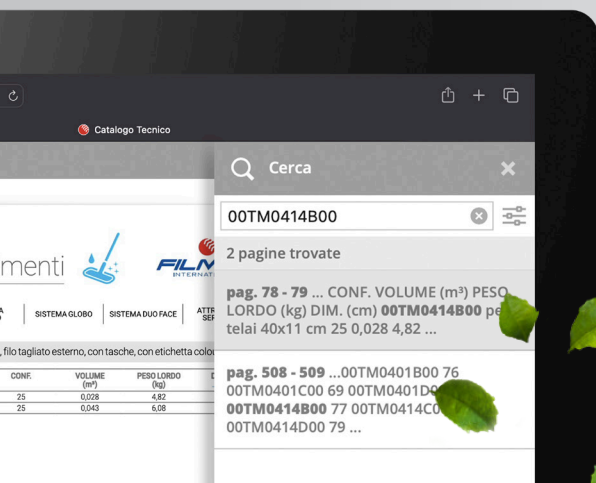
Catalogo Tecnico

Cerca

00TM0414B00

2 pagine trovate

**pag. 78 - 79** ... CONF. VOLUME (m³) PESO LORDO (kg) DIM. (cm) **00TM0414B00** pe telai 40x11 cm 25 0,028 4,82 ...

**pag. 508 - 509** ...00TM0401B00 76 00TM0401C00 69 00TM0401D0 **00TM0414B00** 77 00TM0414C0 00TM0414D00 79 ...

menti

FILM
INTERNAT

SISTEMA GLOBO | SISTEMA DUO FACE | ATTR SER

, filo tagliato esterno, con tasche, con etichetta colo

| CONF. | VOLUME (m³) | PESO LORDO (kg) |
|---|---|---|
| 25 | 0,028 | 4,82 |
| 25 | 0,043 | 6,08 |